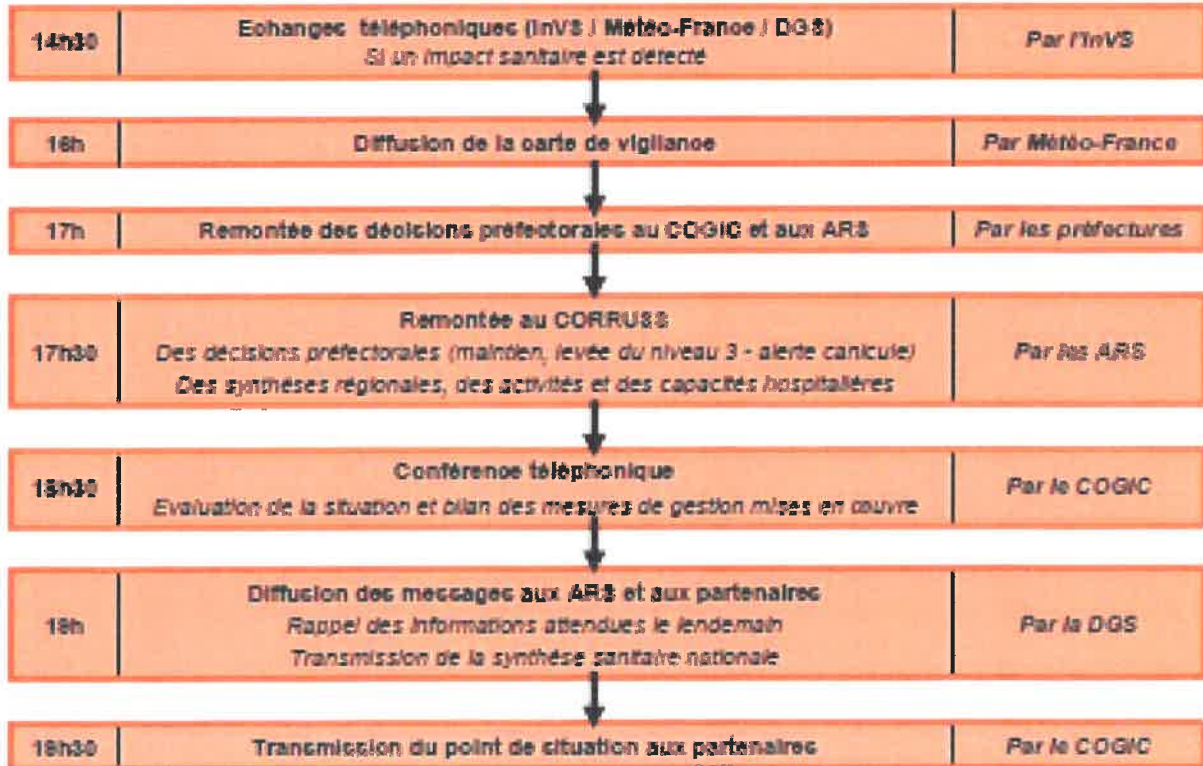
| | | |
|---|---|---|
| 14h30 | Echanges téléphoniques (InVS / Météo-France / DGS) *Si un impact sanitaire est détecté* | *Par l'InVS* |

| | | |
|---|---|---|
| 16h | Diffusion de la carte de vigilance | *Par Météo-France* |

| | | |
|---|---|---|
| 17h | Remontée des décisions préfectorales au COGIC et aux ARS | *Par les préfectures* |

| | | |
|---|---|---|
| 17h30 | Remontée au CORRUSS *Des décisions préfectorales (maintien, levée du niveau 3 - alerte canicule)* *Des synthèses régionales, des activités et des capacités hospitalières* | *Par les ARS* |

| | | |
|---|---|---|
| 18h30 | Conférence téléphonique *Evaluation de la situation et bilan des mesures de gestion mises en œuvre* | *Par le COGIC* |

| | | |
|---|---|---|
| 19h | Diffusion des messages aux ARS et aux partenaires *Rappel des informations attendues le lendemain* *Transmission de la synthèse sanitaire nationale* | *Par la DGS* |

| | | |
|---|---|---|
| 19h30 | Transmission du point de situation aux partenaires | *Par le COGIC* |